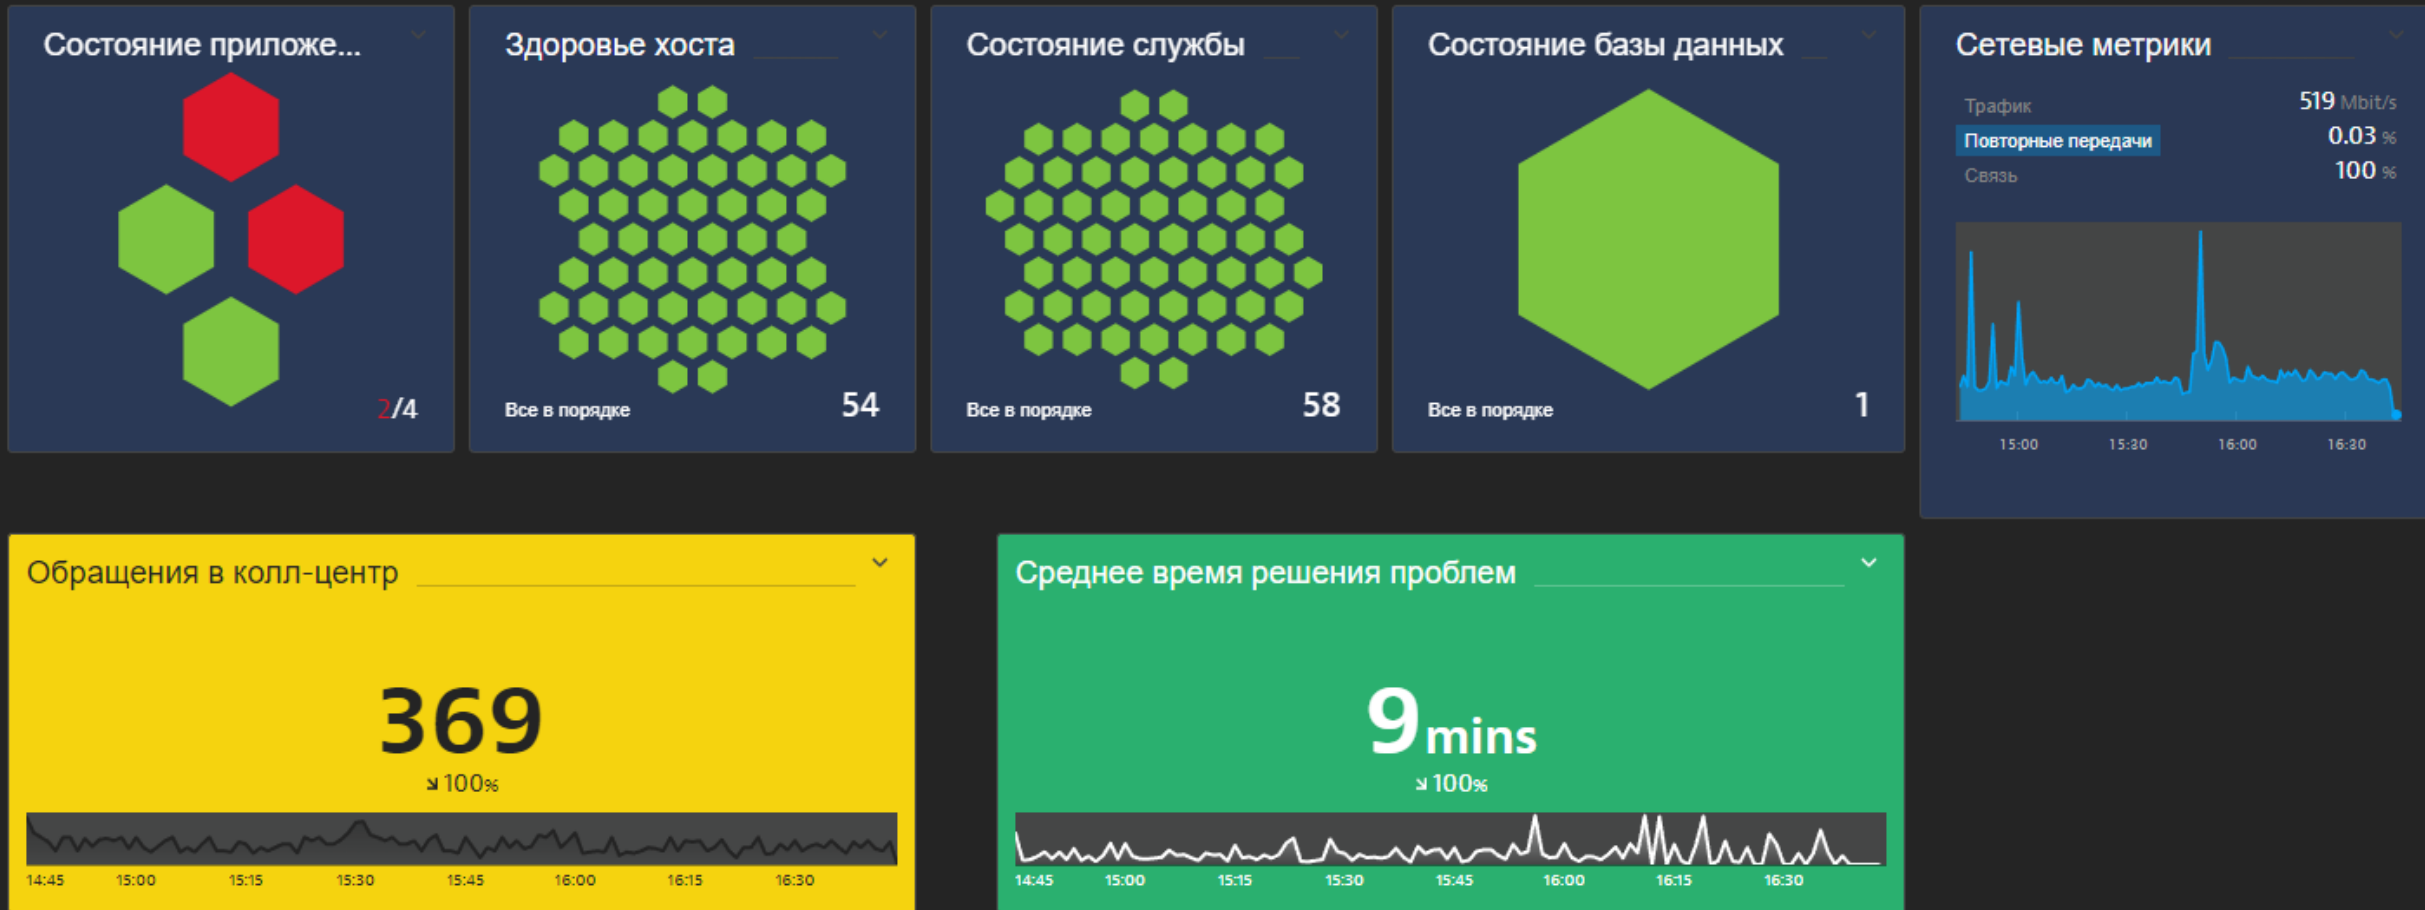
Состояние приложе...

2/4

Здоровье хоста

Все в порядке 54

Состояние службы

Все в порядке 58

Состояние базы данных

Все в порядке 1

Сетевые метрики

Трафик 519 Mbit/s
Повторные передачи 0.03 %
Связь 100 %

15:00 15:30 16:00 16:30

Обращения в колл-центр

369
↘100%

14:45 15:00 15:15 15:30 15:45 16:00 16:15 16:30

Среднее время решения проблем

9 mins
↘100%

14:45 15:00 15:15 15:30 15:45 16:00 16:15 16:30